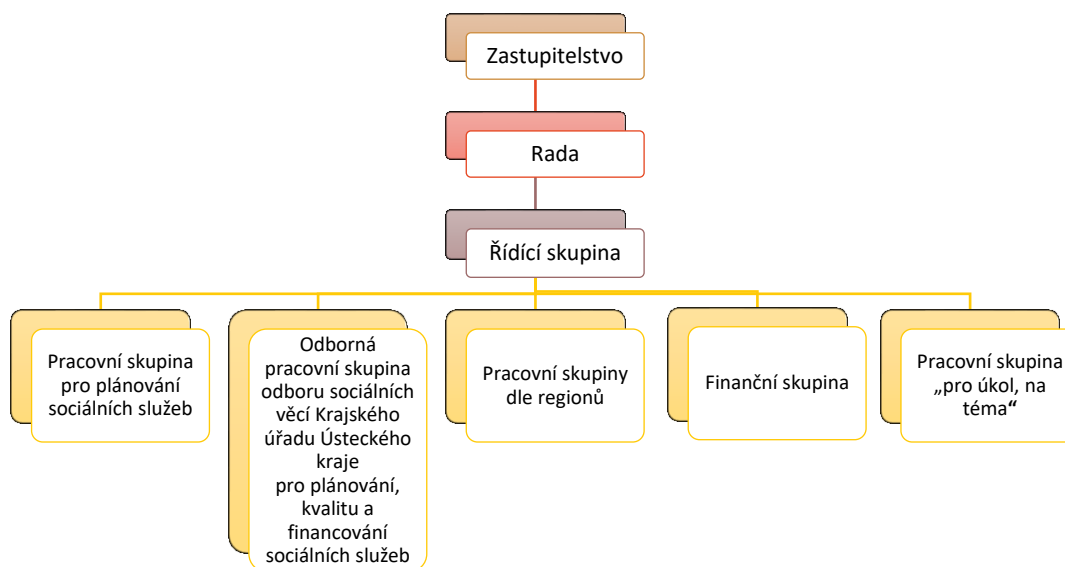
Zastupitelstvo

Rada

Řídící skupina

Pracovní skupina pro plánování sociálních služeb

Odborná pracovní skupina odboru sociálních věcí Krajského úřadu Ústeckého kraje pro plánování, kvalitu a financování sociálních služeb

Pracovní skupiny dle regionů

Finanční skupina

Pracovní skupina „pro úkol, na téma“